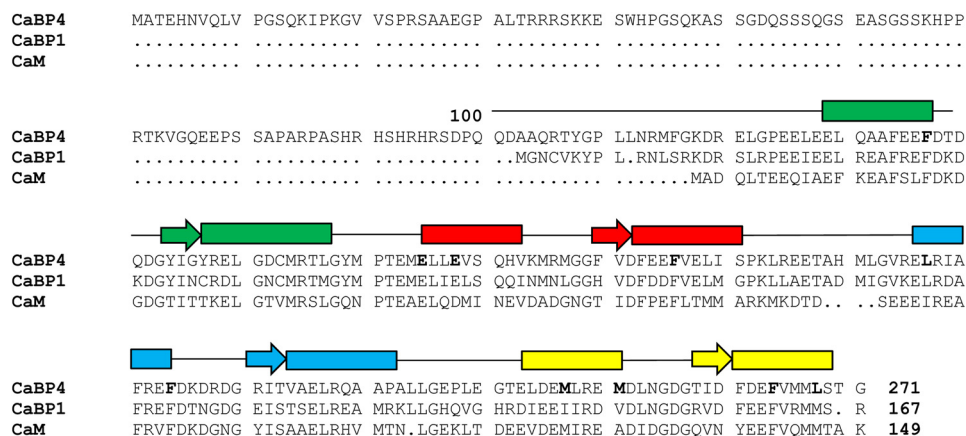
CaBP4 MATEHNVQLV PGSQKIPKGV VSPRSAAEGP ALTRRRSKKE SWHPGSQKAS SGDQSSSQGS EASGSSKHPP
CaBP1 .......... .......... .......... .......... .......... .......... ..........
CaM .......... .......... .......... .......... .......... .......... ..........

100

CaBP4 RTKVGQEEPS SAPARPASHR HSHRHRSDPQ QDAAQRTYGP LLNRMFGKDR ELGPEELEEL QAAFEEFDTD
CaBP1 .......... .......... .......... ..MGNCVKYP L.RNLSRKDR SLRPEEIEEL REAFREFDKD
CaM .......... .......... .......... .......... .......MAD QLTEEQIAEF KEAFSLFDKD

CaBP4 QDGYIGYREL GDCMRTLGYM PTEMELLEVS QHVKMRMGGF VDFEEFVELI SPKLREETAH MLGVRELRIA
CaBP1 KDGYINCRDL GNCMRTMGYM PTEMELIELS QQINMNLGGH VDFDDFVELM GPKLLAETAD MIGVKELRDA
CaM GDGTITTKEL GTVMRSLGQN PTEAELQDMI NEVDADGNGT IDFPEFLTMM ARKMKDTD.. ..SEEEIREA

CaBP4 FREFDKDRDG RITVAELRQA APALLGEPLE GTELDEMLRE MDLNGDGTID FDEFVMMLST G 271
CaBP1 FREFDTNGDG EISTSELREA MRKLLGHQVG HRDIEEIIRD VDLNGDGRVD FEEFVRMMS. R 167
CaM FRVFDKDGNG YISAAELRHV MTN.LGEKLT DEEVDEMIRE ADIDGDGQVN YEEFVQMMTA K 149